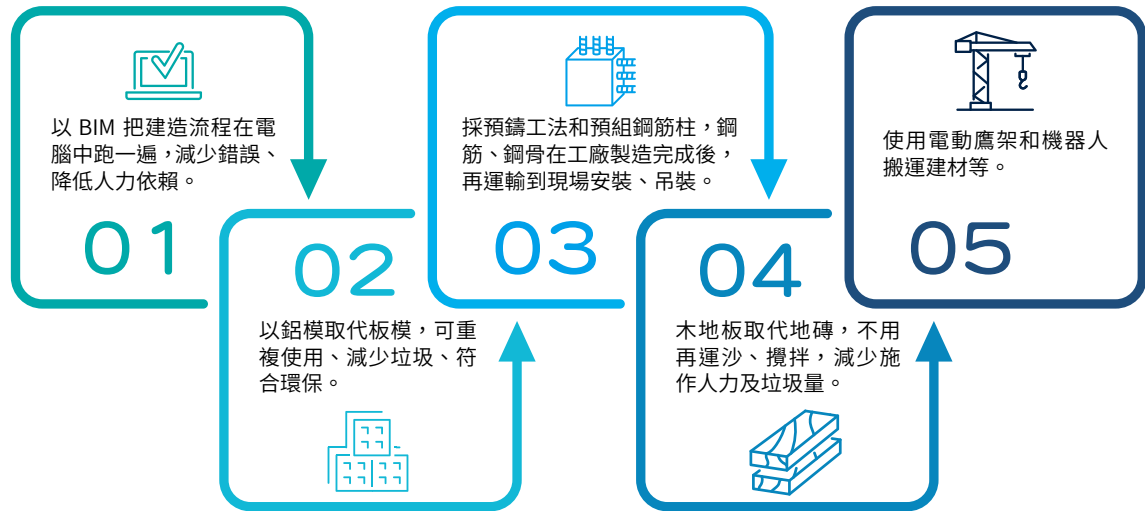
以 BIM 把建造流程在電腦中跑一遍，減少錯誤、降低人力依賴。

01

02

以鋁模取代板模，可重複使用、減少垃圾、符合環保。

採預鑄工法和預組鋼筋柱，鋼筋、鋼骨在工廠製造完成後，再運輸到現場安裝、吊裝。

03

04

木地板取代地磚，不用再運沙、攪拌，減少施作人力及垃圾量。

使用電動鷹架和機器人搬運建材等。

05